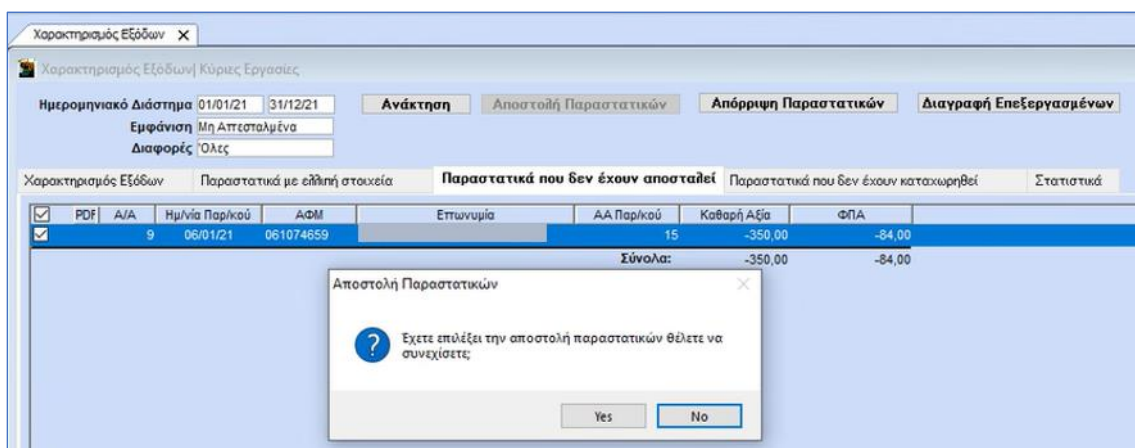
Χαρακτηρισμός Εξόδων ✕

Χαρακτηρισμός Εξόδων| Κύριες Εργασίες

Ημερομηνιακό Διάστημα 01/01/21 31/12/21

Εμφάνιση Μη Απεσταλμένα

Διαφορές Όλες

Ανάκτηση

Αποστολή Παραστατικών

Απόρριψη Παραστατικών

Διαγραφή Επεξεργασμένων

Χαρακτηρισμός Εξόδων | Παραστατικά με ελλιπή στοιχεία | Παραστατικά που δεν έχουν αποσταλεί | Παραστατικά που δεν έχουν καταχωρηθεί | Στατιστικά

| ☑ | PDF | Α/Α | Ημ/νία Παρ/κού | ΑΦΜ | Επωνυμία | ΑΑ Παρ/κού | Καθαρή Αξία | ΦΠΑ |
|---|---|---|---|---|---|---|---|---|
| ☑ | | 9 | 06/01/21 | 061074659 | | 15 | -350,00 | -84,00 |
| | | | | | | Σύνολα: | -350,00 | -84,00 |

Αποστολή Παραστατικών

Εχετε επιλέξει την αποστολή παραστατικών θέλετε να συνεχίσετε;

Yes

No